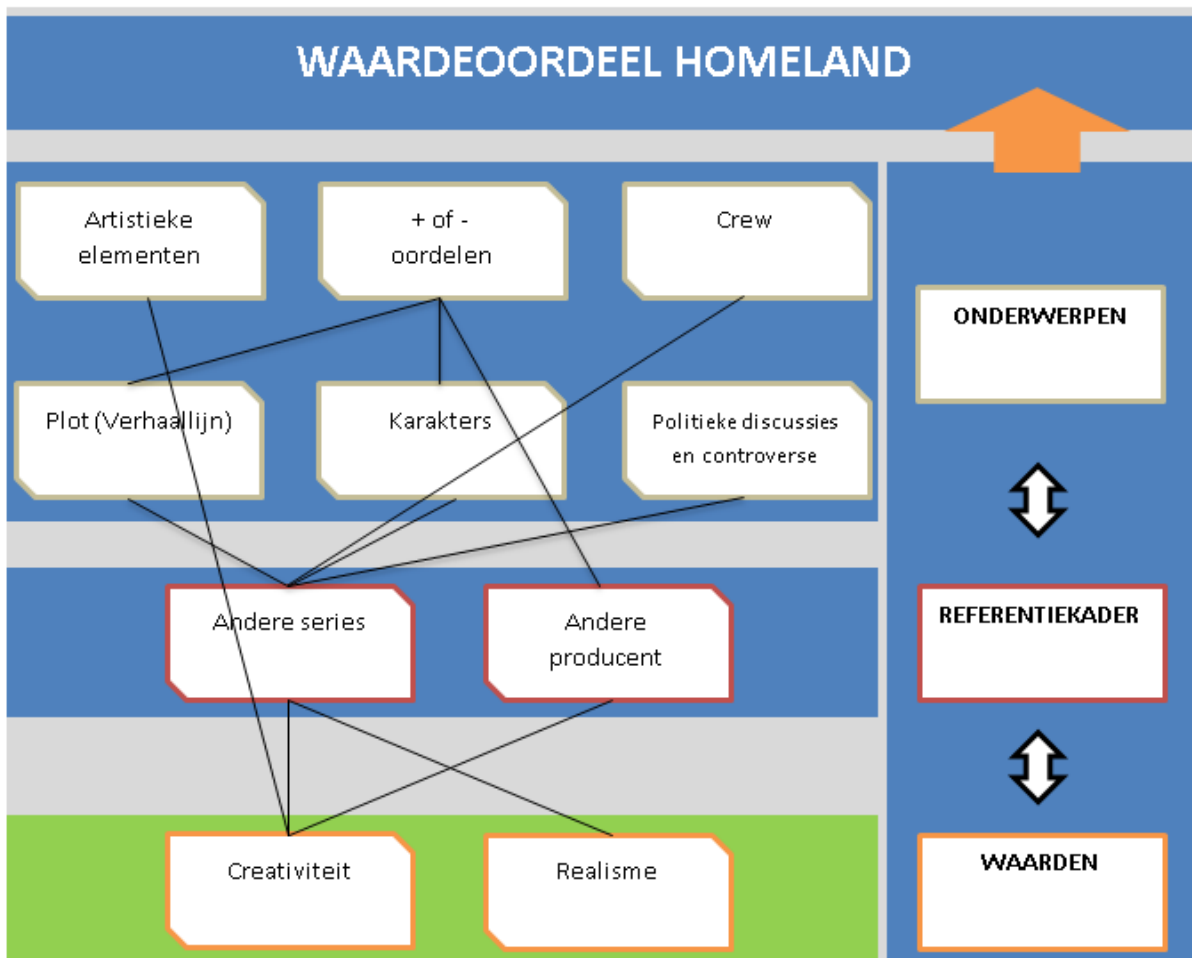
WAARDEOORDEEL HOMELAND

Artistieke elementen

+ of - oordelen

Crew

Plot (Verhaallijn)

Karakters

Politieke discussies en controverse

Andere series

Andere producent

Creativiteit

Realisme

ONDERWERPEN

REFERENTIEKADER

WAARDEN